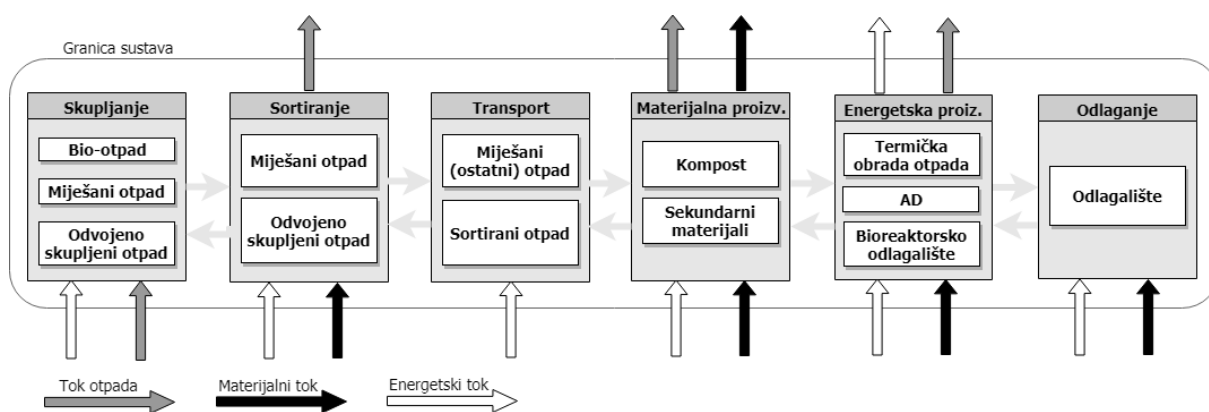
Granica sustava

Skupljanje

Bio-otpad

Miješani otpad

Odvojeno skupljeni otpad

Sortiranje

Miješani otpad

Odvojeno skupljeni otpad

Transport

Miješani (ostatni) otpad

Sortirani otpad

Materijalna proizv.

Kompost

Sekundarni materijali

Energetska proiz.

Termička obrada otpada

AD

Bioreaktorsko odlagalište

Odlaganje

Odlagalište

Tok otpada

Materijalni tok

Energetski tok